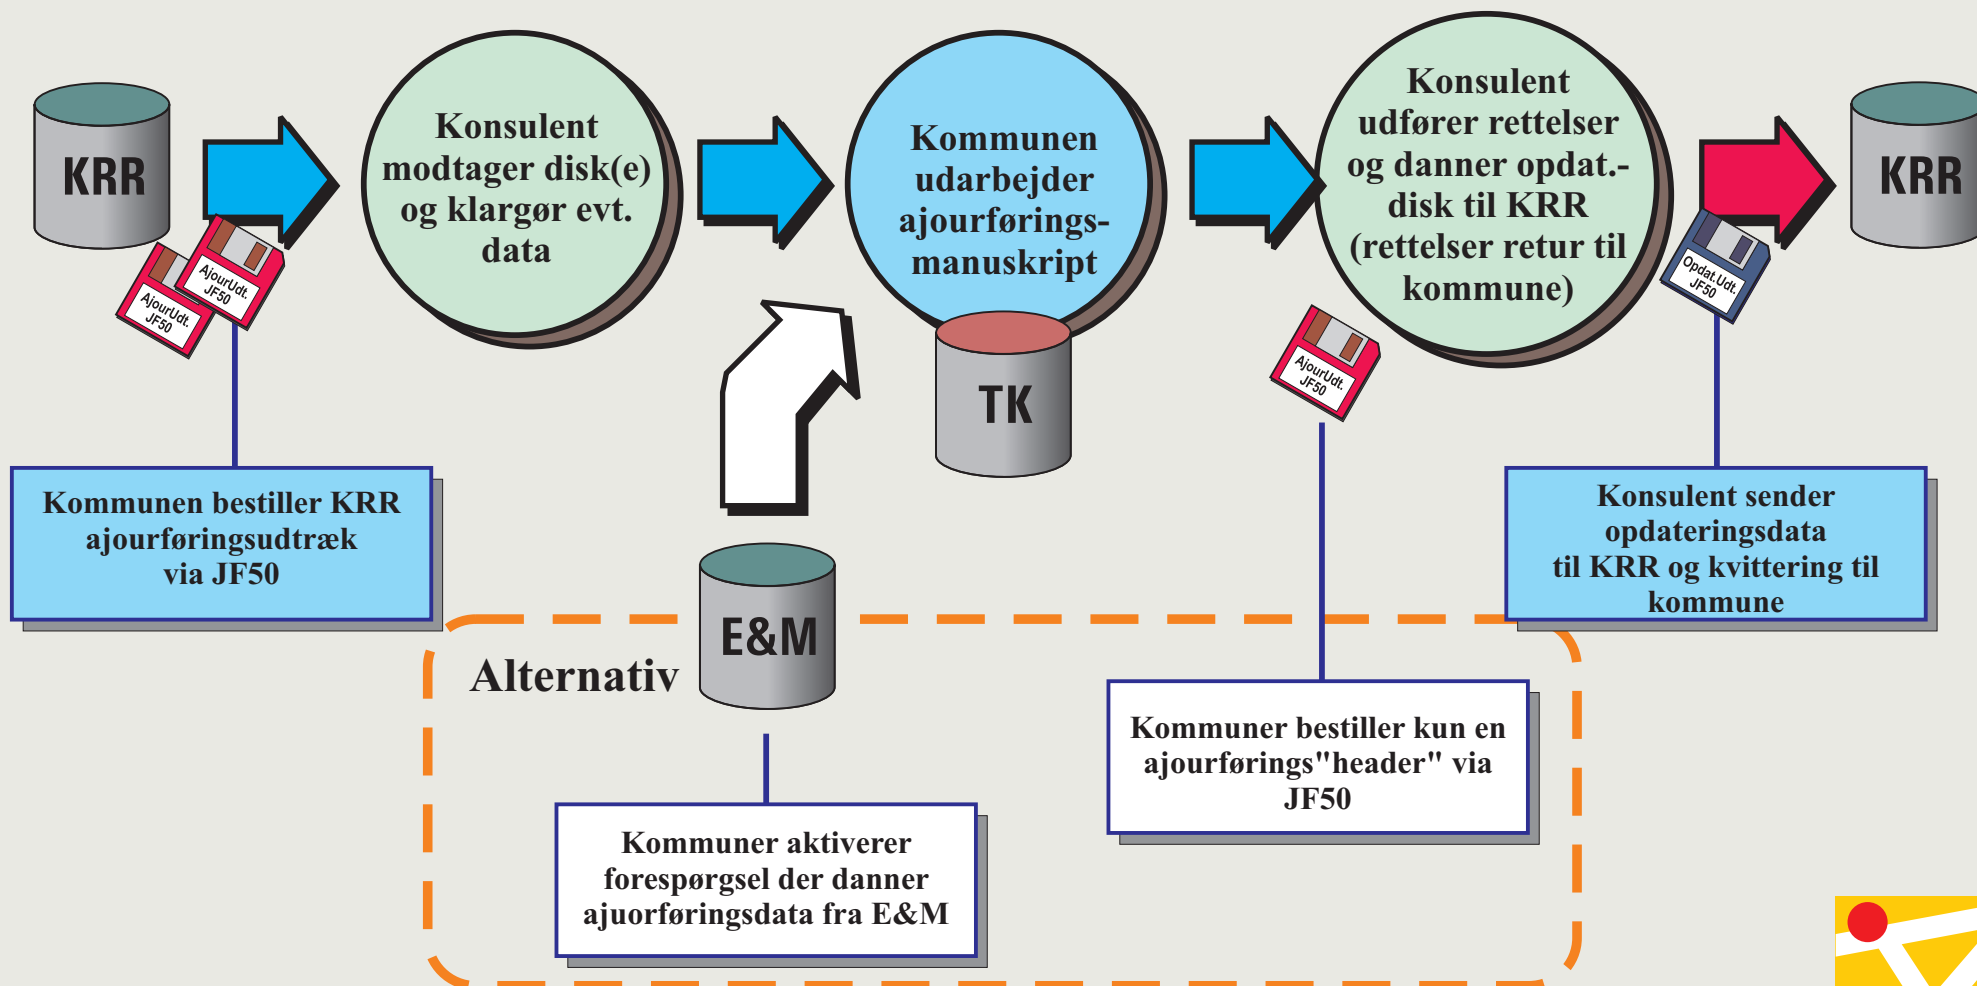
KRR

AjourUdt. JF50

AjourUdt. JF50

Konsulent modtager disk(e) og klargør evt. data

Kommunen udarbejder ajourførings-manuskript

TK

Konsulent udfører rettelser og danner opdat.-disk til KRR (rettelser retur til kommune)

AjourUdt. JF50

KRR

Opdat.Udt. JF50

Kommunen bestiller KRR ajourføringsudtræk via JF50

Konsulent sender opdateringsdata til KRR og kvittering til kommune

Alternativ

E&M

Kommuner bestiller kun en ajourførings"header" via JF50

Kommuner aktiverer forespørgsel der danner ajuorføringsdata fra E&M